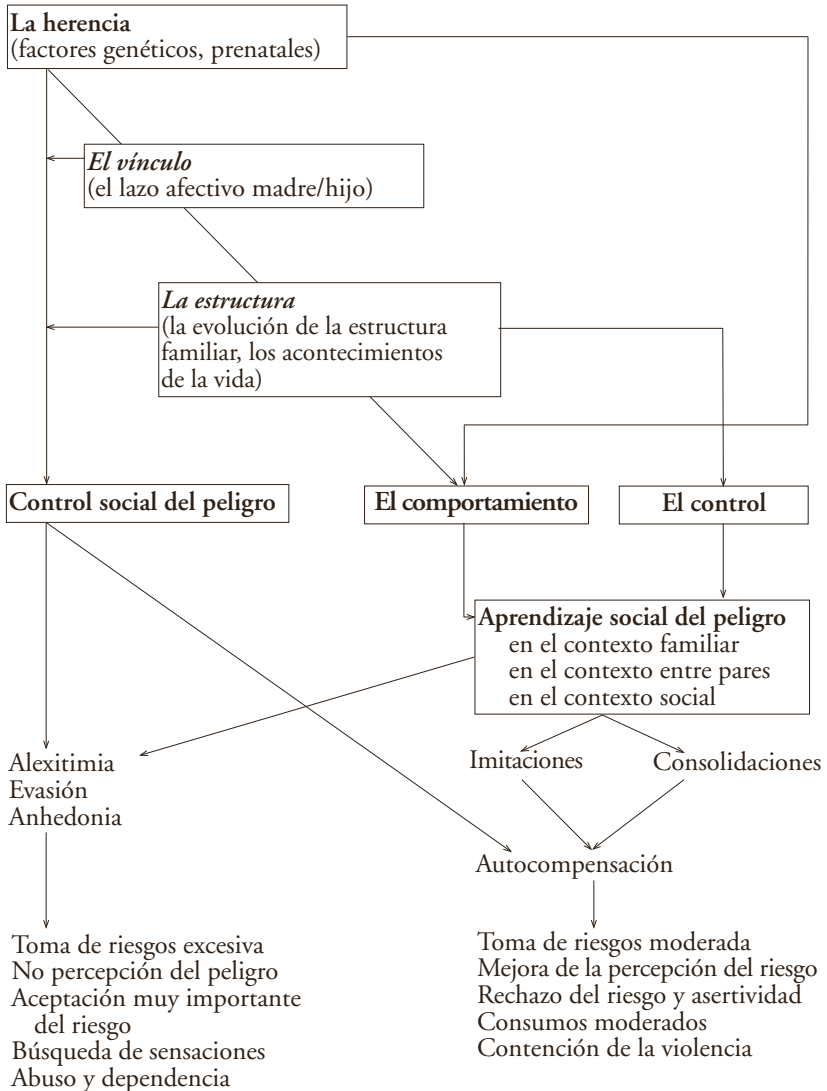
**La herencia**
(factores genéticos, prenatales)

*El vínculo*
(el lazo afectivo madre/hijo)

*La estructura*
(la evolución de la estructura familiar, los acontecimientos de la vida)

**Control social del peligro**

**El comportamiento**

**El control**

**Aprendizaje social del peligro**
en el contexto familiar
en el contexto entre pares
en el contexto social

Alexitimia
Evasión
Anhedonia

Imitaciones

Consolidaciones

Autocompensación

Toma de riesgos excesiva
No percepción del peligro
Aceptación muy importante del riesgo
Búsqueda de sensaciones
Abuso y dependencia

Toma de riesgos moderada
Mejora de la percepción del riesgo
Rechazo del riesgo y asertividad
Consumos moderados
Contención de la violencia